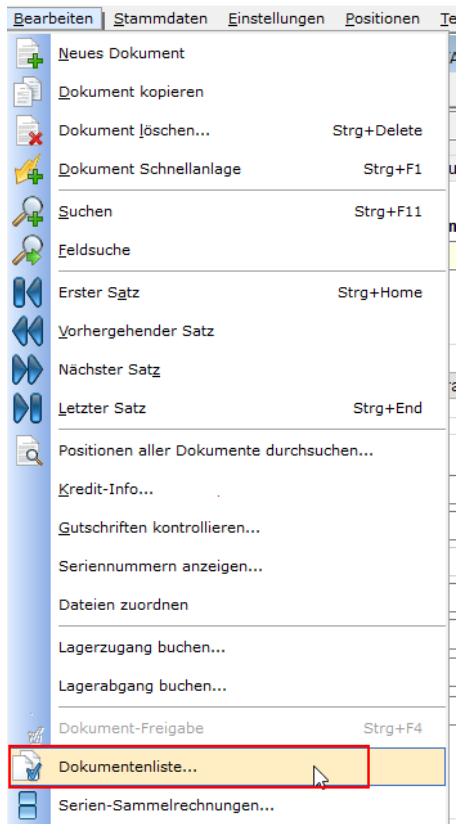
Bearbeiten Stammdaten Einstellungen Positionen Te

Neues Dokument
Dokument kopieren
Dokument löschen... Strg+Delete
Dokument Schnellanlage Strg+F1
Suchen Strg+F11
Feldsuche
Erster Satz Strg+Home
Vorhergehender Satz
Nächster Satz
Letzter Satz Strg+End
Positionen aller Dokumente durchsuchen...
Kredit-Info...
Gutschriften kontrollieren...
Seriennummern anzeigen...
Dateien zuordnen
Lagerzugang buchen...
Lagerabgang buchen...
Dokument-Freigabe Strg+F4
Dokumentenliste...
Serien-Sammelrechnungen...